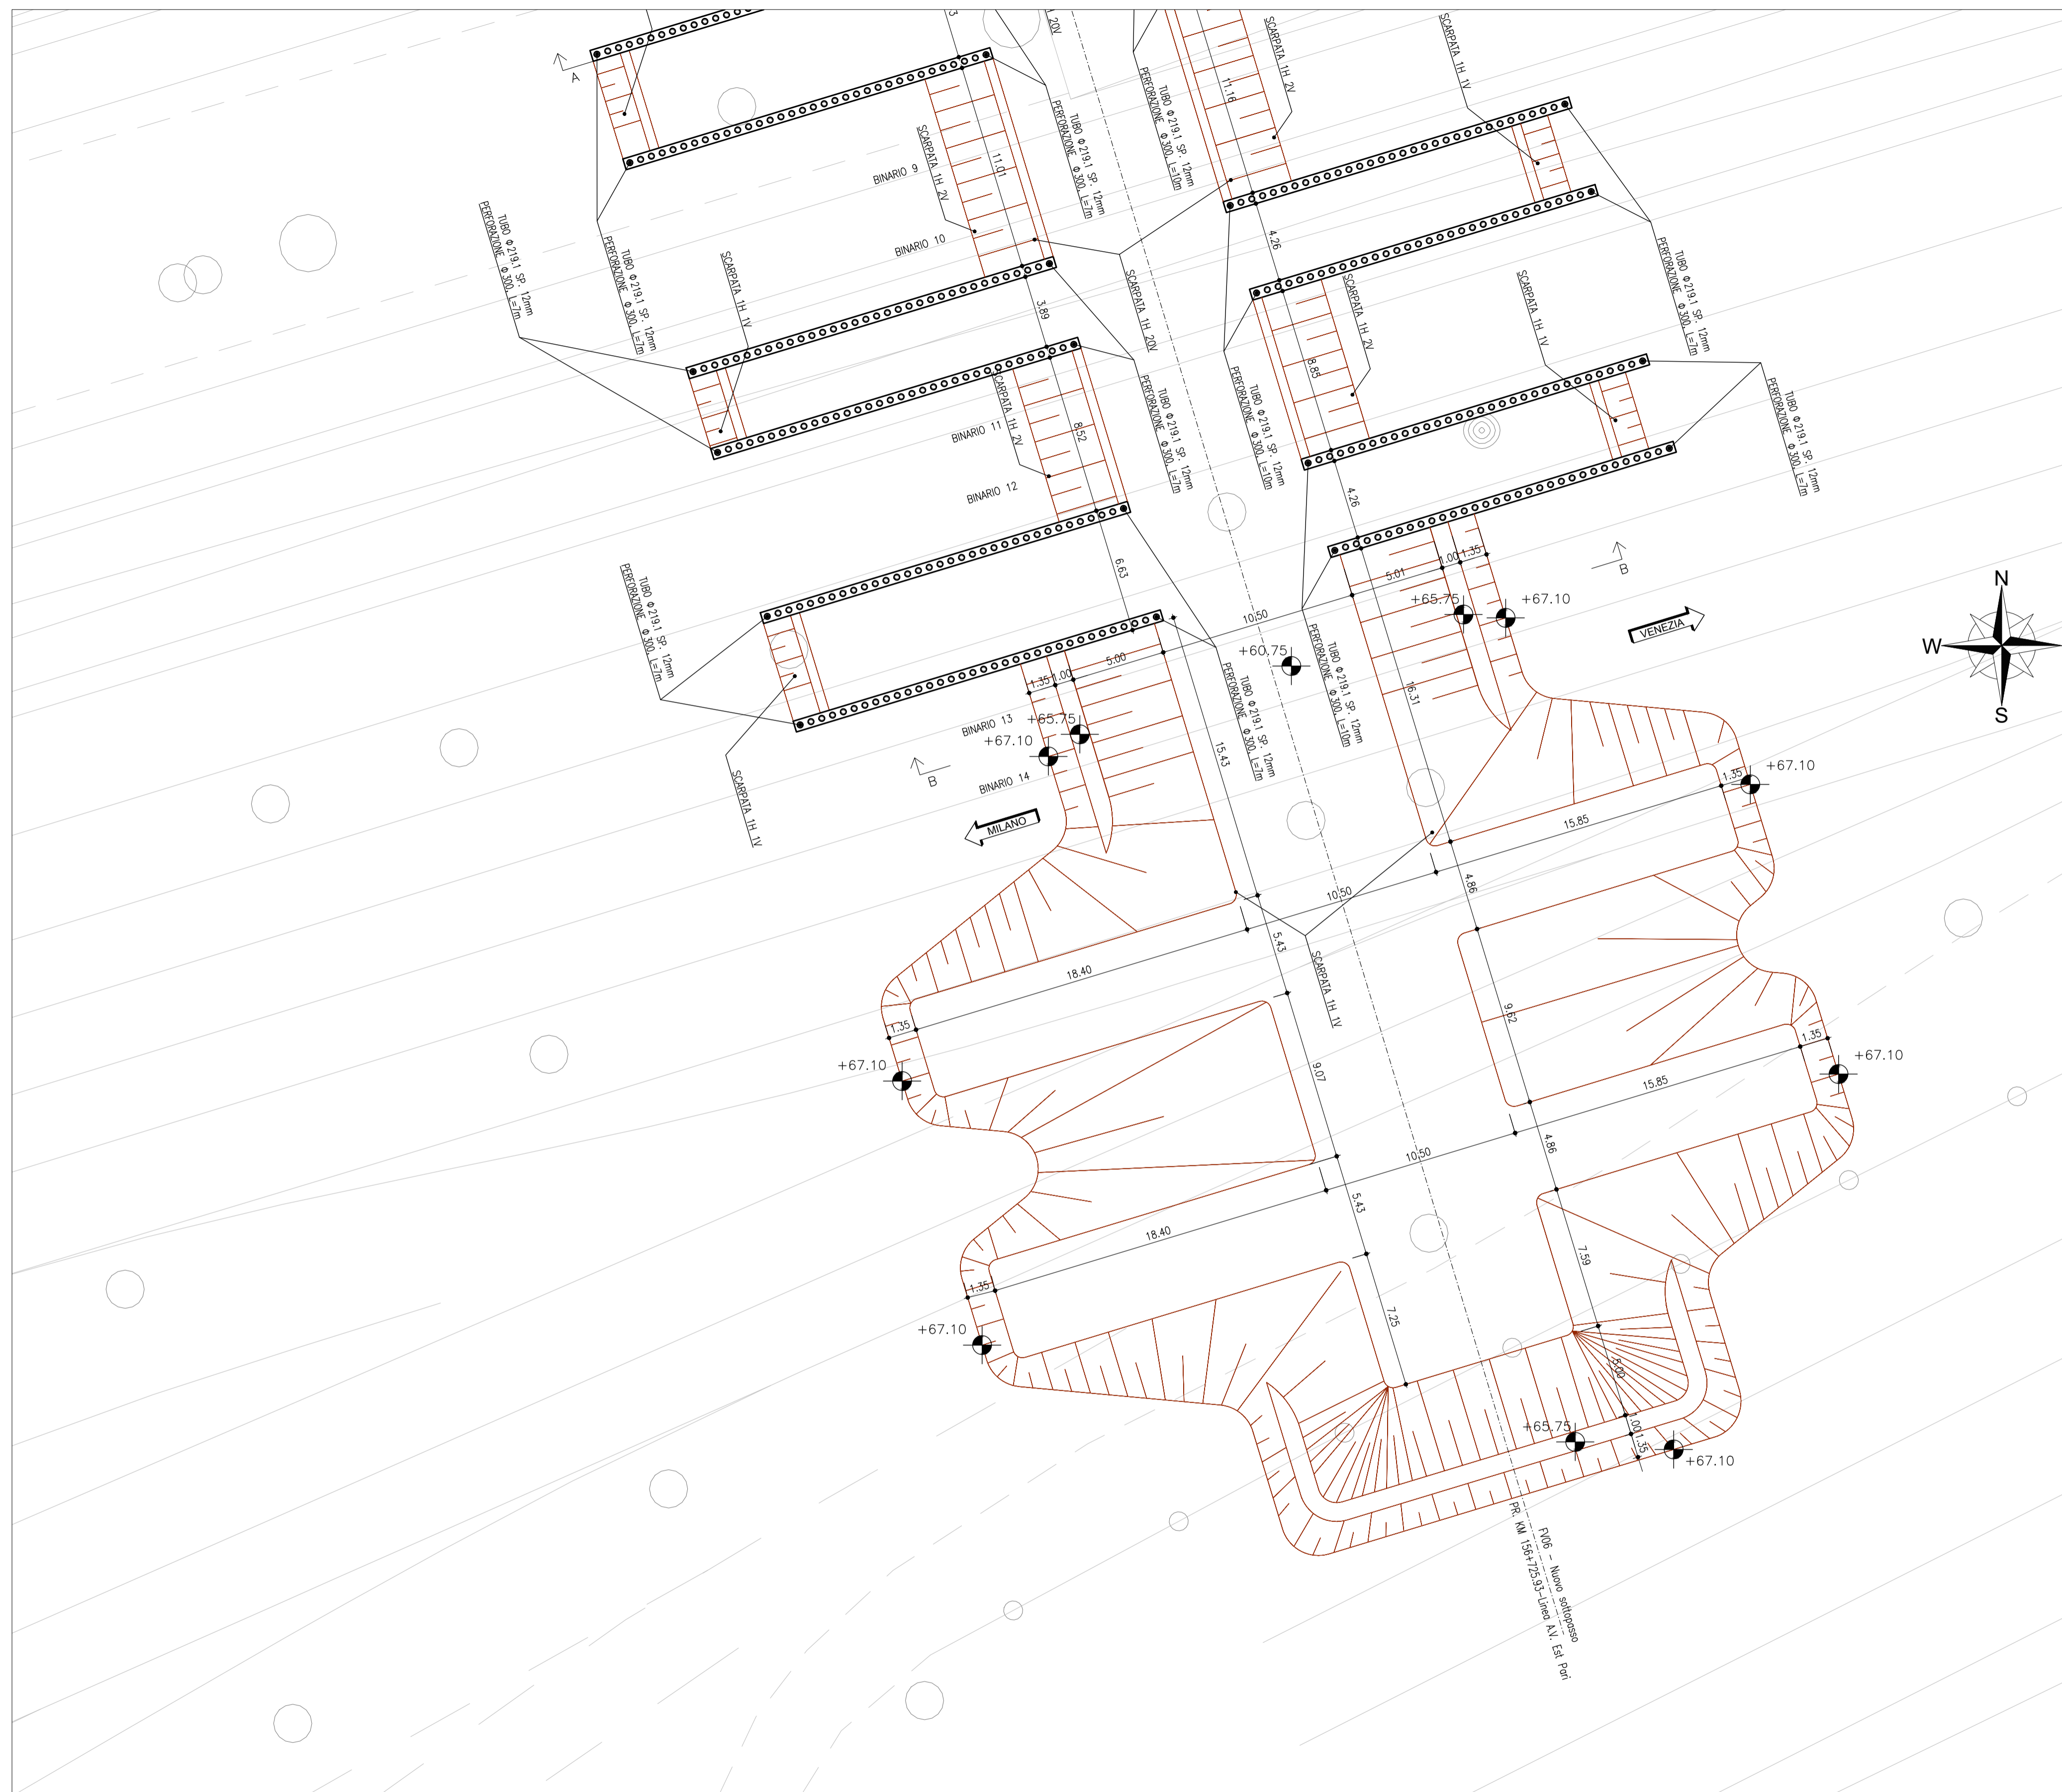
A
SCARPATA 1H 2V
SCARPATA 1H 1V
TUBO Φ219.1 SP. 12mm PERFORAZIONE Φ300 L=10m
11.16
TUBO Φ219.1 SP. 12mm PERFORAZIONE Φ300 L=7m
SCARPATA 1H 2V
11.01
BINARIO 9
BINARIO 10
TUBO Φ219.1 SP. 12mm PERFORAZIONE Φ300 L=7m
TUBO Φ219.1 SP. 12mm PERFORAZIONE Φ300 L=7m
SCARPATA 1H 1V
4.26
TUBO Φ219.1 SP. 12mm PERFORAZIONE Φ300 L=7m
3.89
SCARPATA 1H 2V
SCARPATA 1H 2V
SCARPATA 1H 1V
8.85
TUBO Φ219.1 SP. 12mm PERFORAZIONE Φ300 L=10m
SCARPATA 1H 2V
8.52
BINARIO 11
TUBO Φ219.1 SP. 12mm PERFORAZIONE Φ300 L=7m
TUBO Φ219.1 SP. 12mm PERFORAZIONE Φ300 L=7m
BINARIO 12
4.26
6.63
TUBO Φ219.1 SP. 12mm PERFORAZIONE Φ300 L=7m
5.01
1.00
1.35
B
+65.75
+67.10
10.50
+60.75
N
W
S
VENEZIA
5.00
1.35
1.00
TUBO Φ219.1 SP. 12mm PERFORAZIONE Φ300 L=10m
TUBO Φ219.1 SP. 12mm PERFORAZIONE Φ300 L=7m
16.31
BINARIO 13
+65.75
+67.10
B
BINARIO 14
15.43
SCARPATA 1H 1V
MILANO
1.35
+67.10
15.85
4.86
10.50
5.43
SCARPATA 1H 1V
18.40
9.62
1.35
+67.10
1.35
+67.10
9.07
15.85
10.50
4.86
5.43
18.40
7.59
1.35
+67.10
7.25
5.00
+65.75
1.00
1.35
+67.10
FV06 - Nuovo sottopasso
PR. KM 156+725.93-Linea A.V. Est Pari